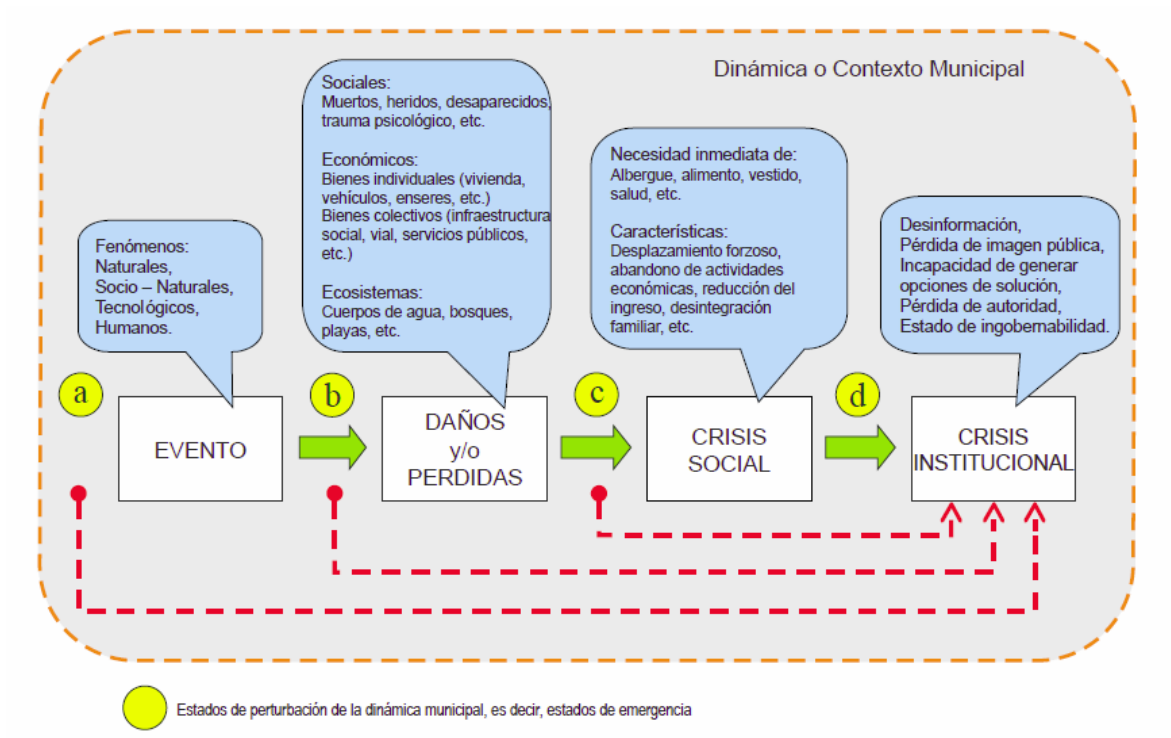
Dinámica o Contexto Municipal

Sociales:
Muertos, heridos, desaparecidos, trauma psicológico, etc.

Económicos:
Bienes individuales (vivienda, vehículos, enseres, etc.)
Bienes colectivos (infraestructura social, vial, servicios públicos, etc.)

Ecosistemas:
Cuerpos de agua, bosques, playas, etc.

Necesidad inmediata de:
Albergue, alimento, vestido, salud, etc.

Características:
Desplazamiento forzoso, abandono de actividades económicas, reducción del ingreso, desintegración familiar, etc.

Fenómenos:
Naturales,
Socio – Naturales,
Tecnológicos,
Humanos.

Desinformación,
Pérdida de imagen pública,
Incapacidad de generar opciones de solución,
Pérdida de autoridad,
Estado de ingobernabilidad.

a

EVENTO

b

DAÑOS y/o PERDIDAS

c

CRISIS SOCIAL

d

CRISIS INSTITUCIONAL

Estados de perturbación de la dinámica municipal, es decir, estados de emergencia